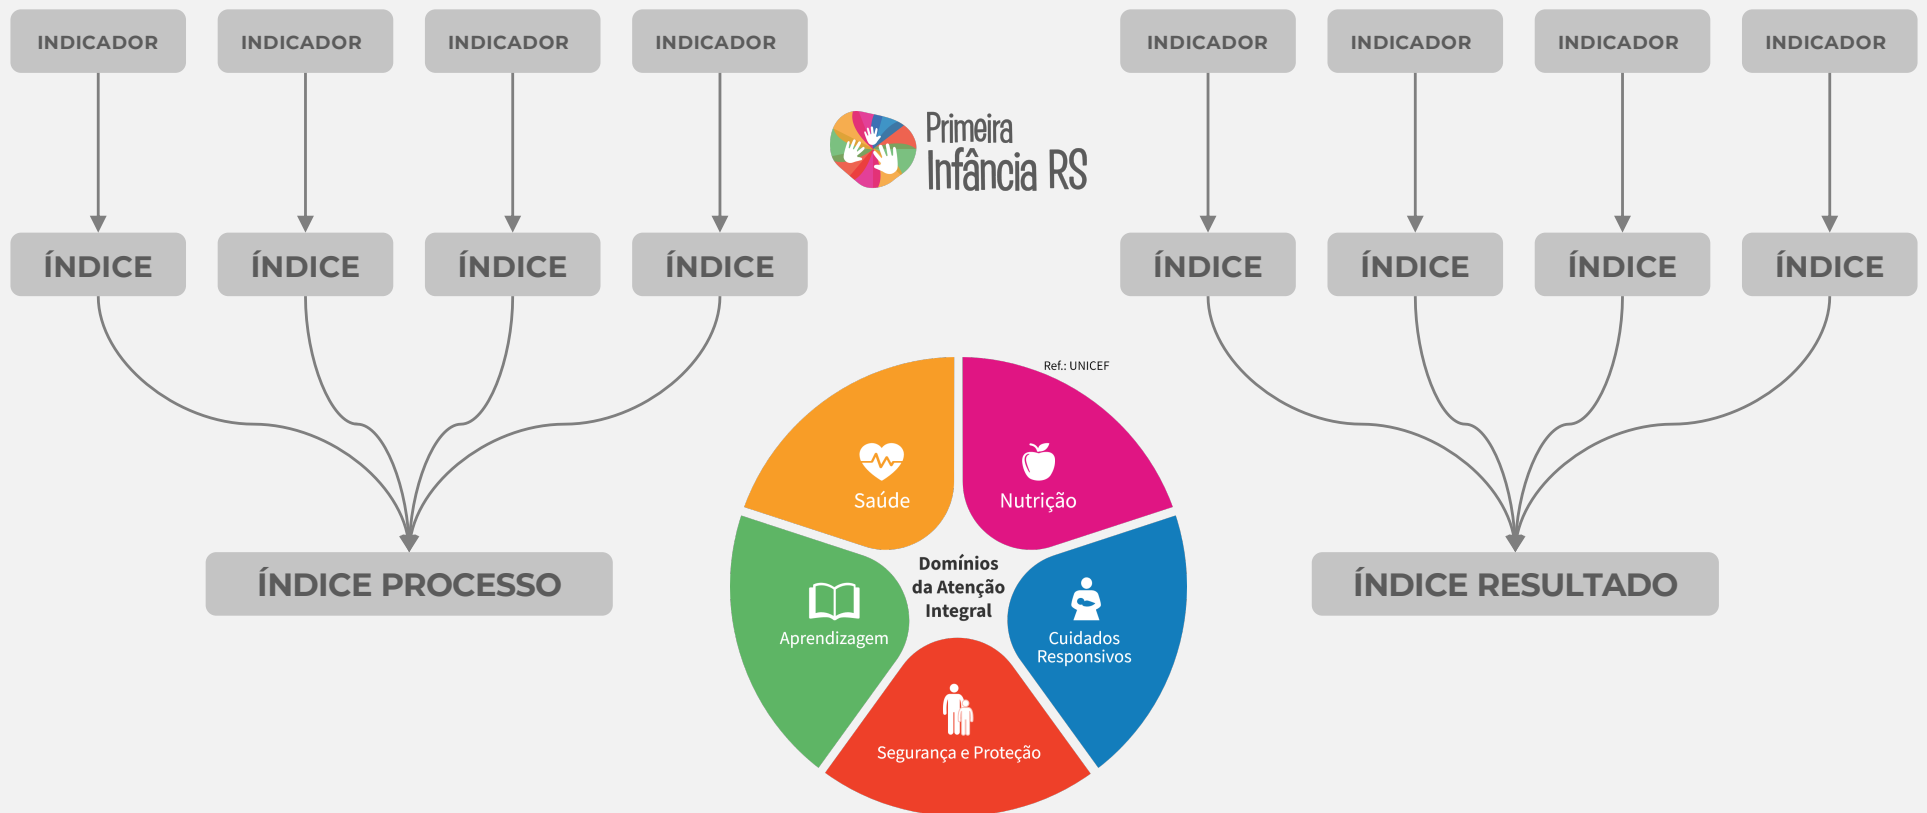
INDICADOR INDICADOR INDICADOR INDICADOR

ÍNDICE ÍNDICE ÍNDICE ÍNDICE

ÍNDICE PROCESSO

Primeira Infância RS

INDICADOR INDICADOR INDICADOR INDICADOR

ÍNDICE ÍNDICE ÍNDICE ÍNDICE

ÍNDICE RESULTADO

Ref.: UNICEF

Saúde

Nutrição

Domínios da Atenção Integral

Aprendizagem

Cuidados Responsivos

Segurança e Proteção